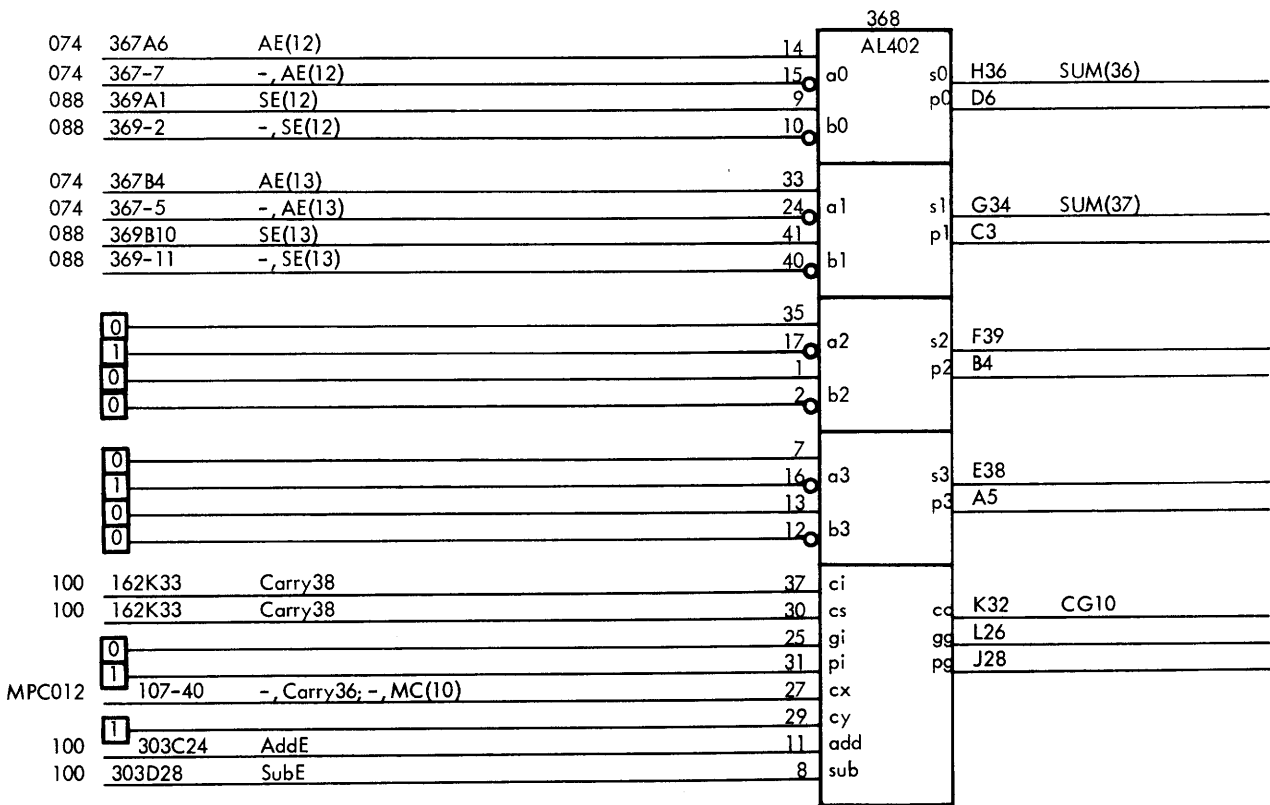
368
AL402

074 367A6 AE(12) 14
074 367-7 -, AE(12) 15 a0
088 369A1 SE(12) 9
088 369-2 -, SE(12) 10 b0

s0 H36 SUM(36)
p0 D6

074 367B4 AE(13) 33
074 367-5 -, AE(13) 24 a1
088 369B10 SE(13) 41
088 369-11 -, SE(13) 40 b1

s1 G34 SUM(37)
p1 C3

0 35
1 17 a2
0 1
0 2 b2

s2 F39
p2 B4

0 7
1 16 a3
0 13
0 12 b3

s3 E38
p3 A5

100 162K33 Carry38 37 ci
100 162K33 Carry38 30 cs
0 25 gi
1 31 pi
MPC012 107-40 -, Carry36; -, MC(10) 27 cx
1 29 cy
100 303C24 AddE 11 add
100 303D28 SubE 8 sub

cc K32 CG10
gg L26
pg J28